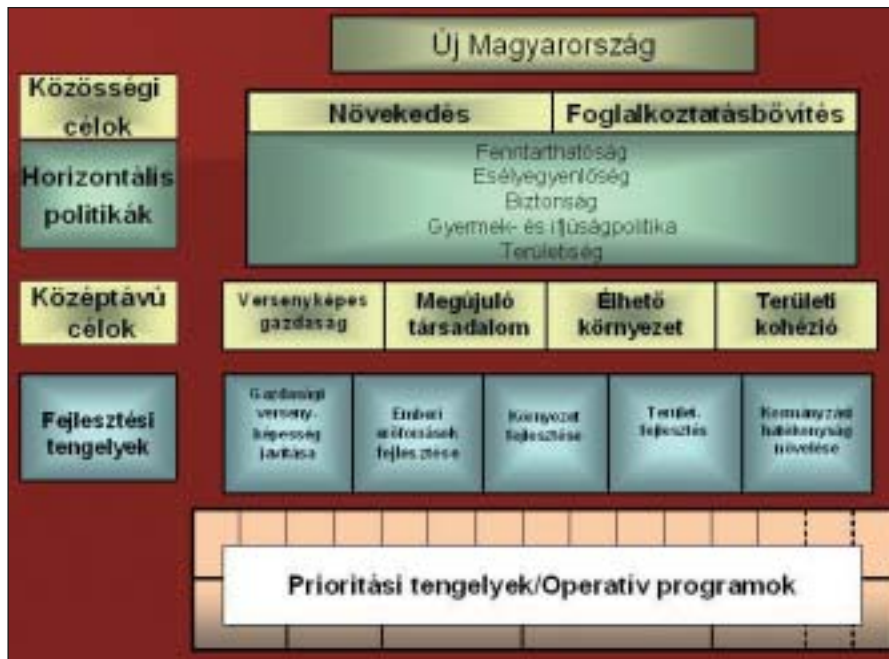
Új Magyarország

Közösségi célok

Növekedés

Foglalkoztatásbővítés

Horizontális politikák

Fenntarthatóság
Esélyegyenlőség
Biztonság
Gyermek- és ifjúságpolitika
Területiség

Középtávú célok

Versenyképes gazdaság

Megújuló társadalom

Élhető környezet

Területi kohézió

Fejlesztési tengelyek

Gazdasági versenyképesség javítása

Emberi erőforrások fejlesztése

Környezet fejlesztése

Terület-fejlesztés

Kormányzati hatékonyság növelése

Prioritási tengelyek/Operatív programok